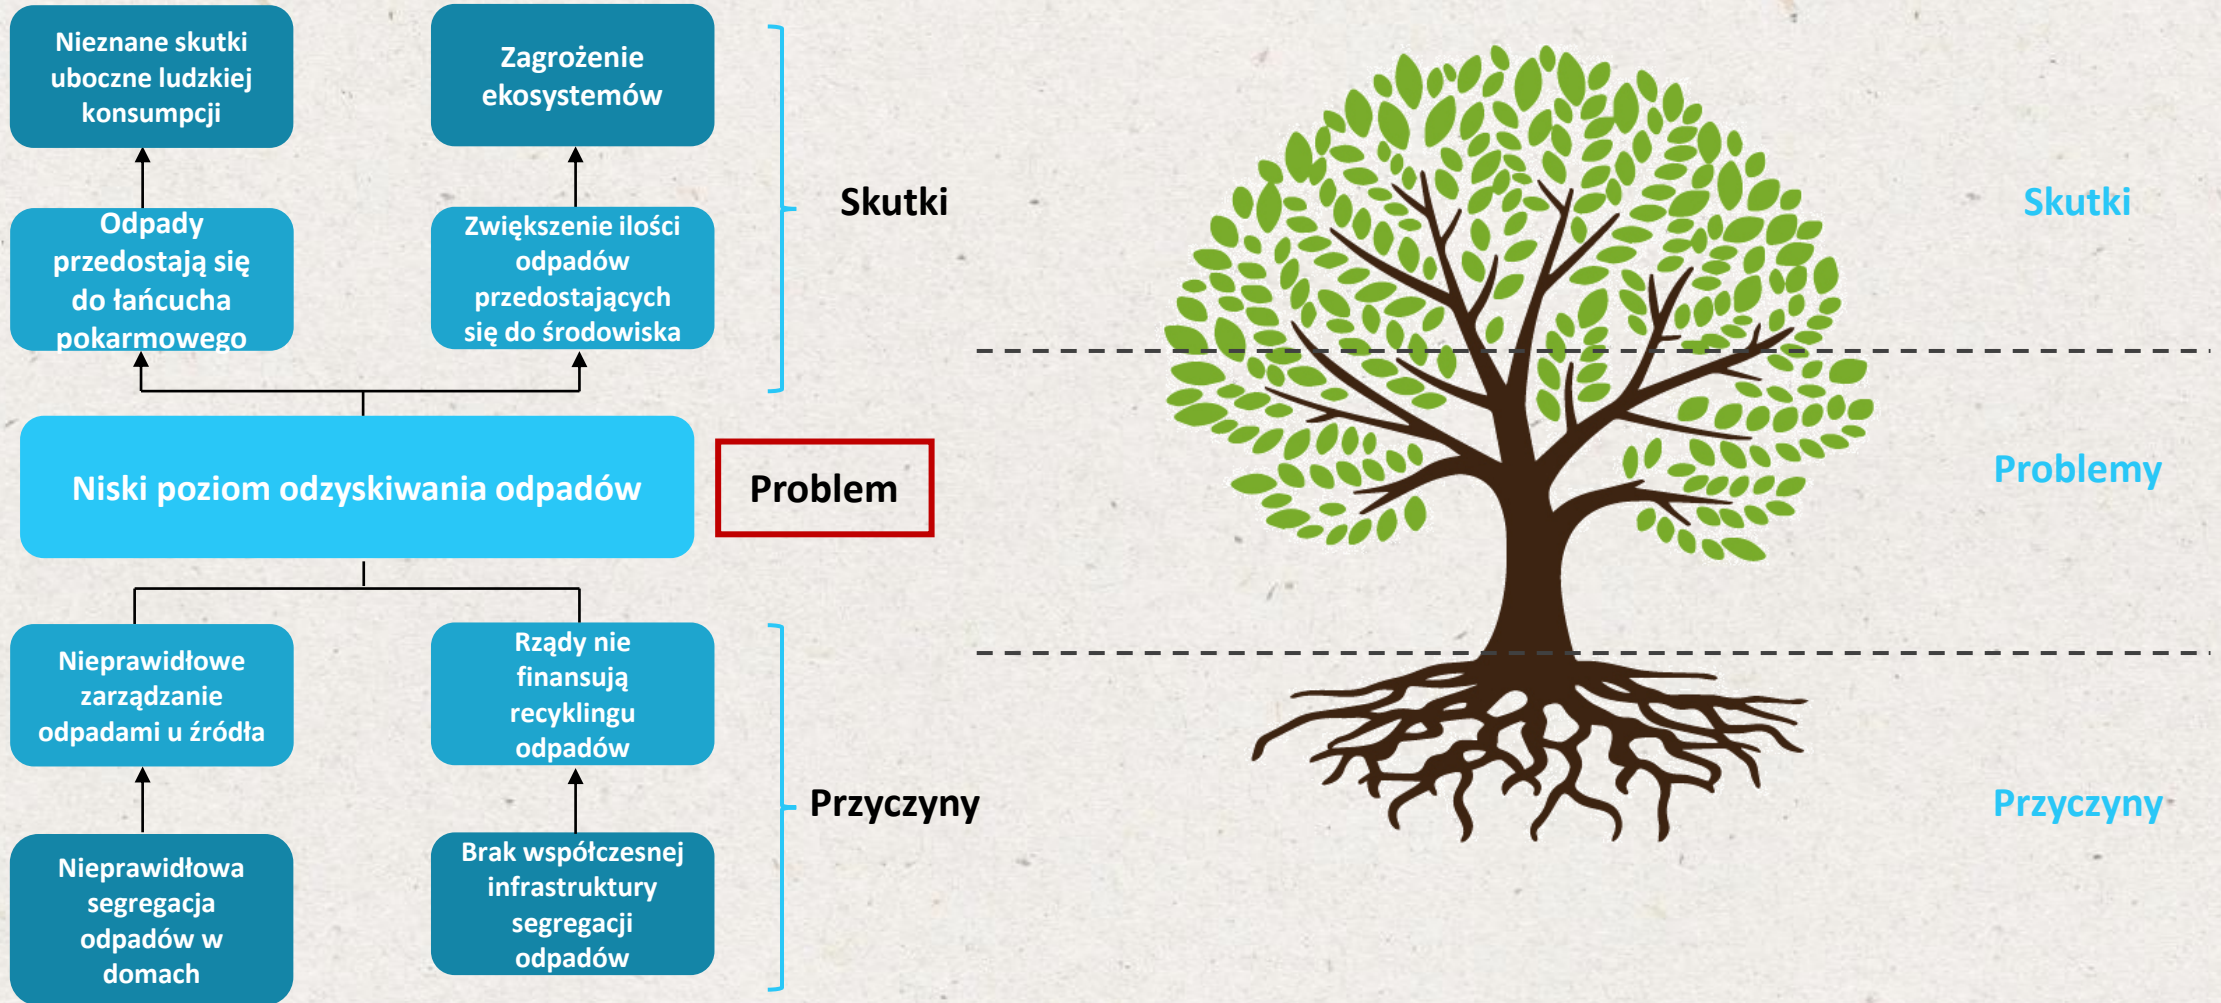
Nieznane skutki uboczne ludzkiej konsumpcji

Zagrożenie ekosystemów

Odpady przedostają się do łańcucha pokarmowego

Zwiększenie ilości odpadów przedostających się do środowiska

Skutki

Niski poziom odzyskiwania odpadów

Problem

Nieprawidłowe zarządzanie odpadami u źródła

Rządy nie finansują recyklingu odpadów

Nieprawidłowa segregacja odpadów w domach

Brak współczesnej infrastruktury segregacji odpadów

Przyczyny

Skutki

Problemy

Przyczyny